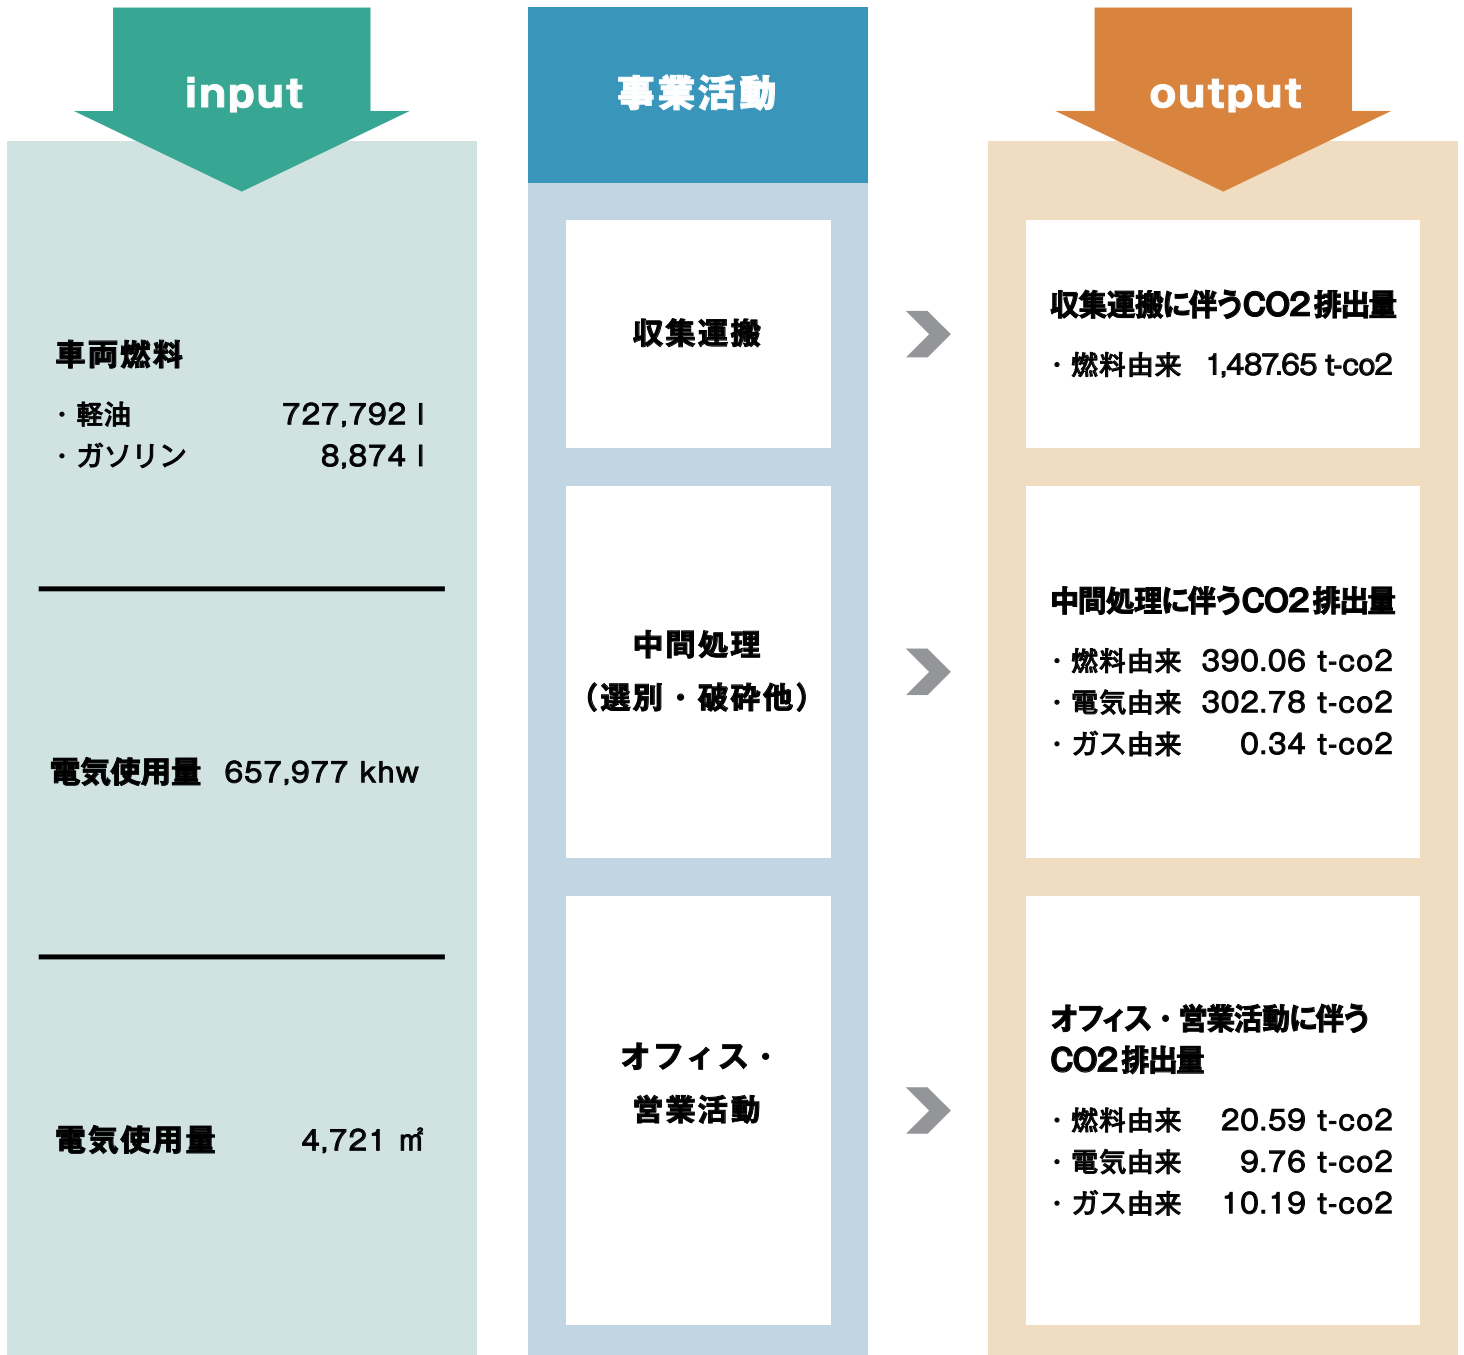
input

車両燃料

・軽油 727,792 l
・ガソリン 8,874 l

電気使用量 657,977 khw

電気使用量 4,721 ㎥

事業活動

収集運搬

中間処理
（選別・破砕他）

オフィス・
営業活動

output

収集運搬に伴うCO2排出量
・燃料由来 1,487.65 t-co2

中間処理に伴うCO2排出量
・燃料由来 390.06 t-co2
・電気由来 302.78 t-co2
・ガス由来 0.34 t-co2

オフィス・営業活動に伴うCO2排出量
・燃料由来 20.59 t-co2
・電気由来 9.76 t-co2
・ガス由来 10.19 t-co2